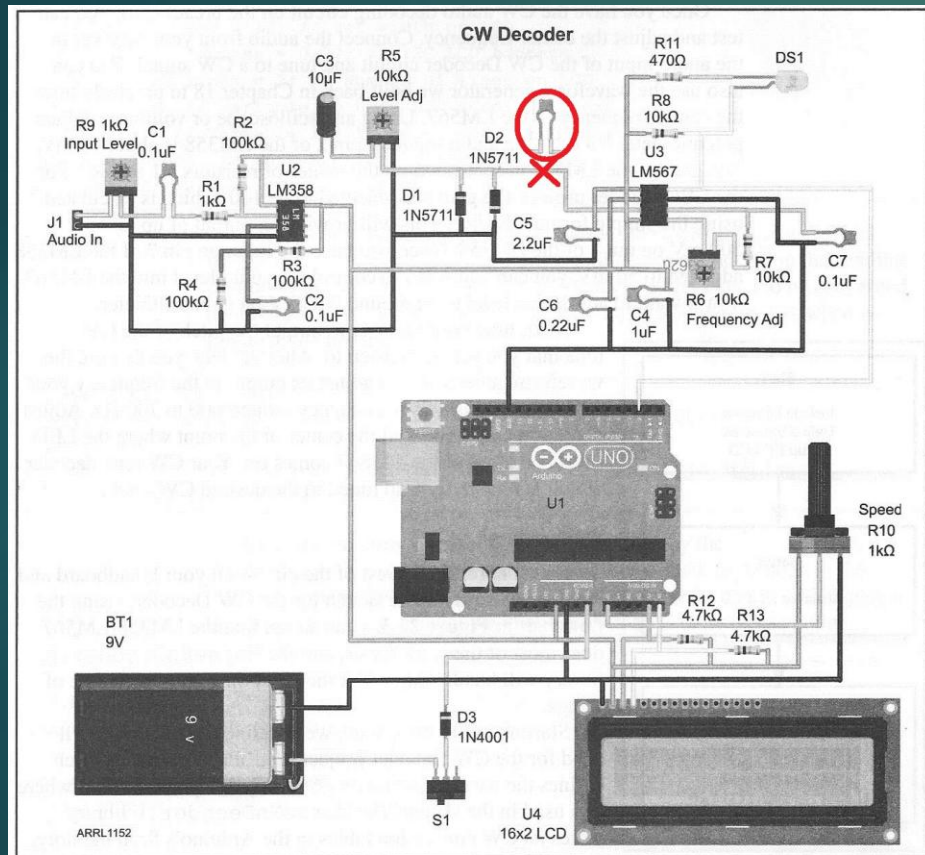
CW Decoder

C3
10μF

R5
10kΩ
Level Adj

R11
470Ω

DS1

R8
10kΩ

R9 1kΩ
Input Level

C1
0.1uF

R2
100kΩ

D2
1N5711

U3
LM567

U2
LM358

R1
1kΩ

D1
1N5711

J1
Audio In

C5
2.2uF

R3
100kΩ

R7
10kΩ

C7
0.1uF

R4
100kΩ

C2
0.1uF

C6
0.22uF

C4
1uF

R6 10kΩ
Frequency Adj

UNO
Arduino

U1

Speed
R10
1kΩ

R12
4.7kΩ

R13
4.7kΩ

BT1
9V

9V

D3
1N4001

S1

U4
16x2 LCD

ARRL1152